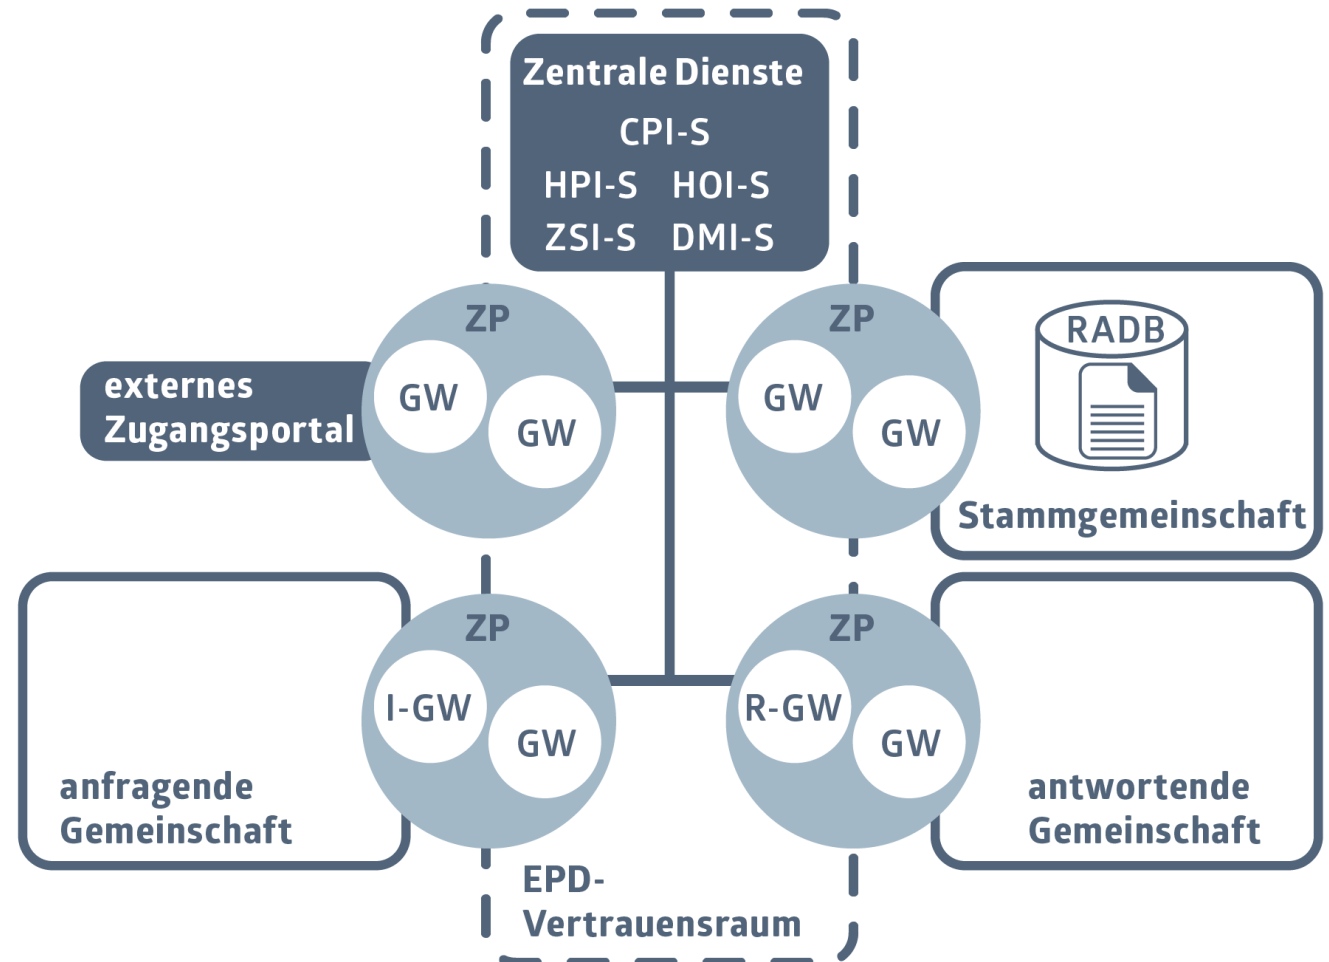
Zentrale Dienste

CPI-S

HPI-S HOI-S

ZSI-S DMI-S

externes Zugangsportal

ZP

GW

GW

ZP

GW

GW

RADB

Stammgemeinschaft

ZP

I-GW

GW

ZP

R-GW

GW

anfragende Gemeinschaft

antwortende Gemeinschaft

EPD-Vertrauensraum